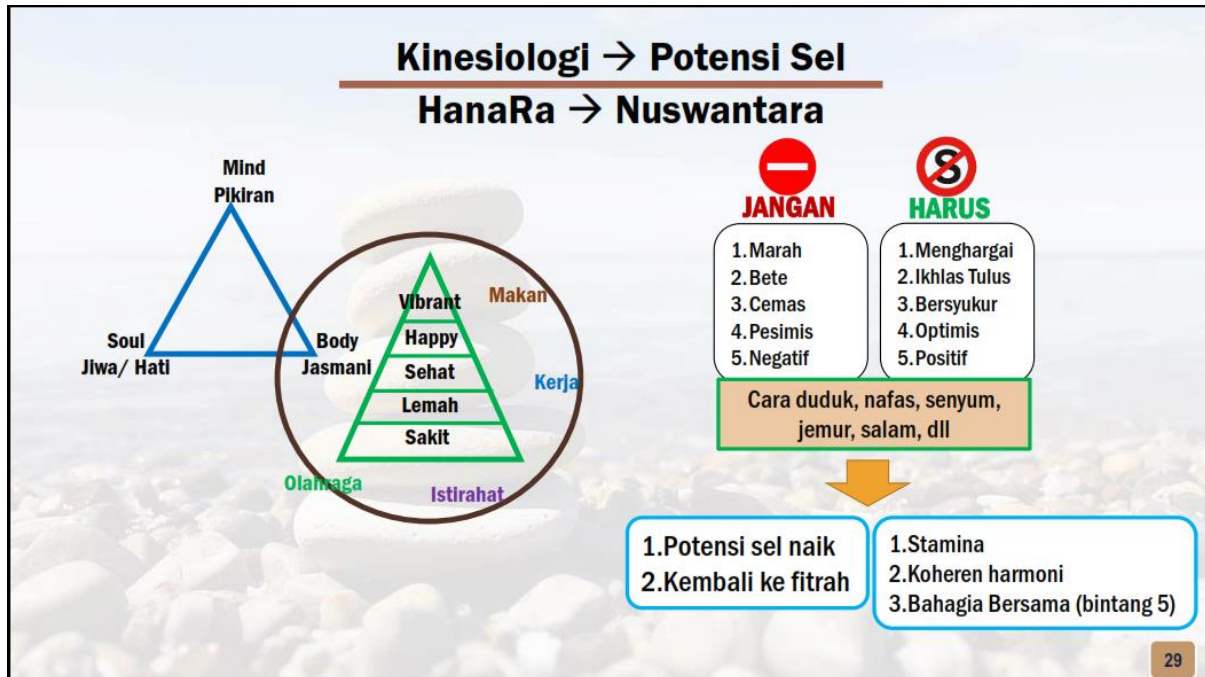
Kinesiologi → Potensi Sel

HanaRa → Nuswantara

Mind
Pikiran

Soul
Jiwa/ Hati

Body
Jasmani

Vibrant
Happy
Sehat
Lemah
Sakit

Makan
Kerja
Olahraga
Istirahat

JANGAN
1. Marah
2. Bete
3. Cemas
4. Pesimis
5. Negatif

HARUS
1. Menghargai
2. Ikhlas Tulus
3. Bersyukur
4. Optimis
5. Positif

Cara duduk, nafas, senyum, jemur, salam, dll

1.Potensi sel naik
2.Kembali ke fitrah

1.Stamina
2.Koheren harmoni
3.Bahagia Bersama (bintang 5)

29